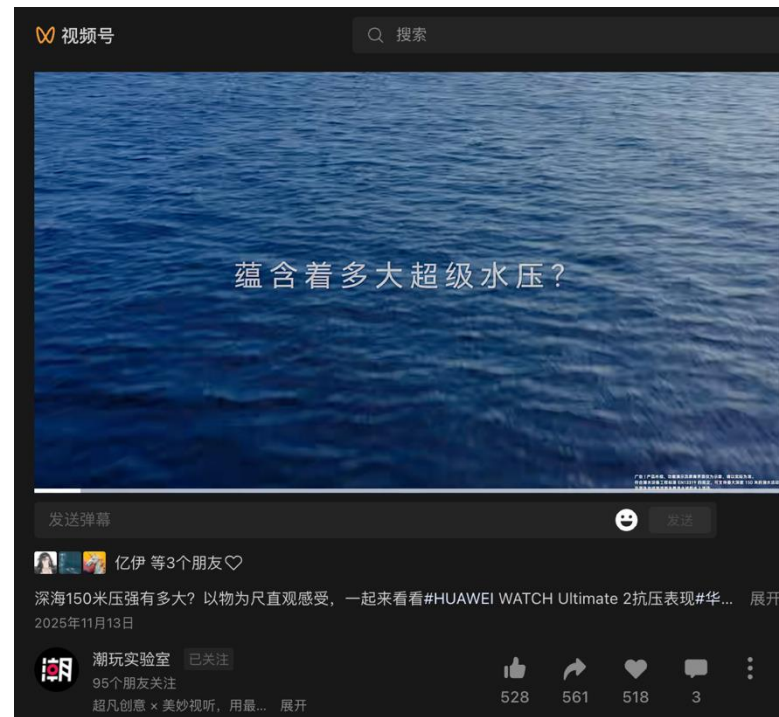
视频号

搜索

蕴含着多大超级水压？

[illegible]

发送弹幕

发送

亿伊 等3个朋友

深海150米压强有多大？以物为尺直观感受，一起来看看#HUAWEI WATCH Ultimate 2抗压表现#华... 展开

2025年11月13日

潮

潮玩实验室 已关注

95个朋友关注

超凡创意 × 美妙视听，用最... 展开

528 561 518 3